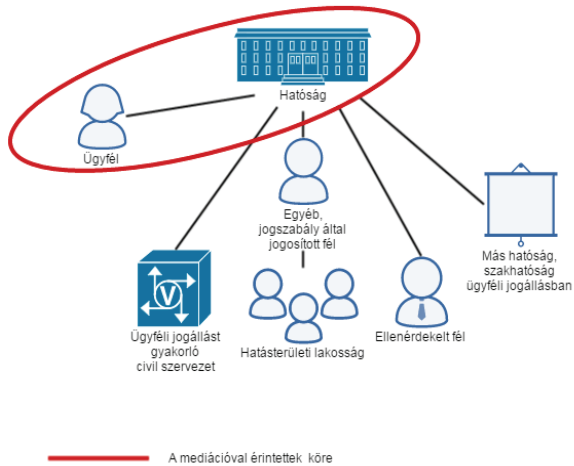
Hatóság

Ügyfél

Egyéb, jogszabály által jogosított fél

Ügyféli jogállást gyakorló civil szervezet

Hatásterületi lakosság

Ellenérdekelt fél

Más hatóság, szakhatóság ügyféli jogállásban

A mediációval érintettek köre